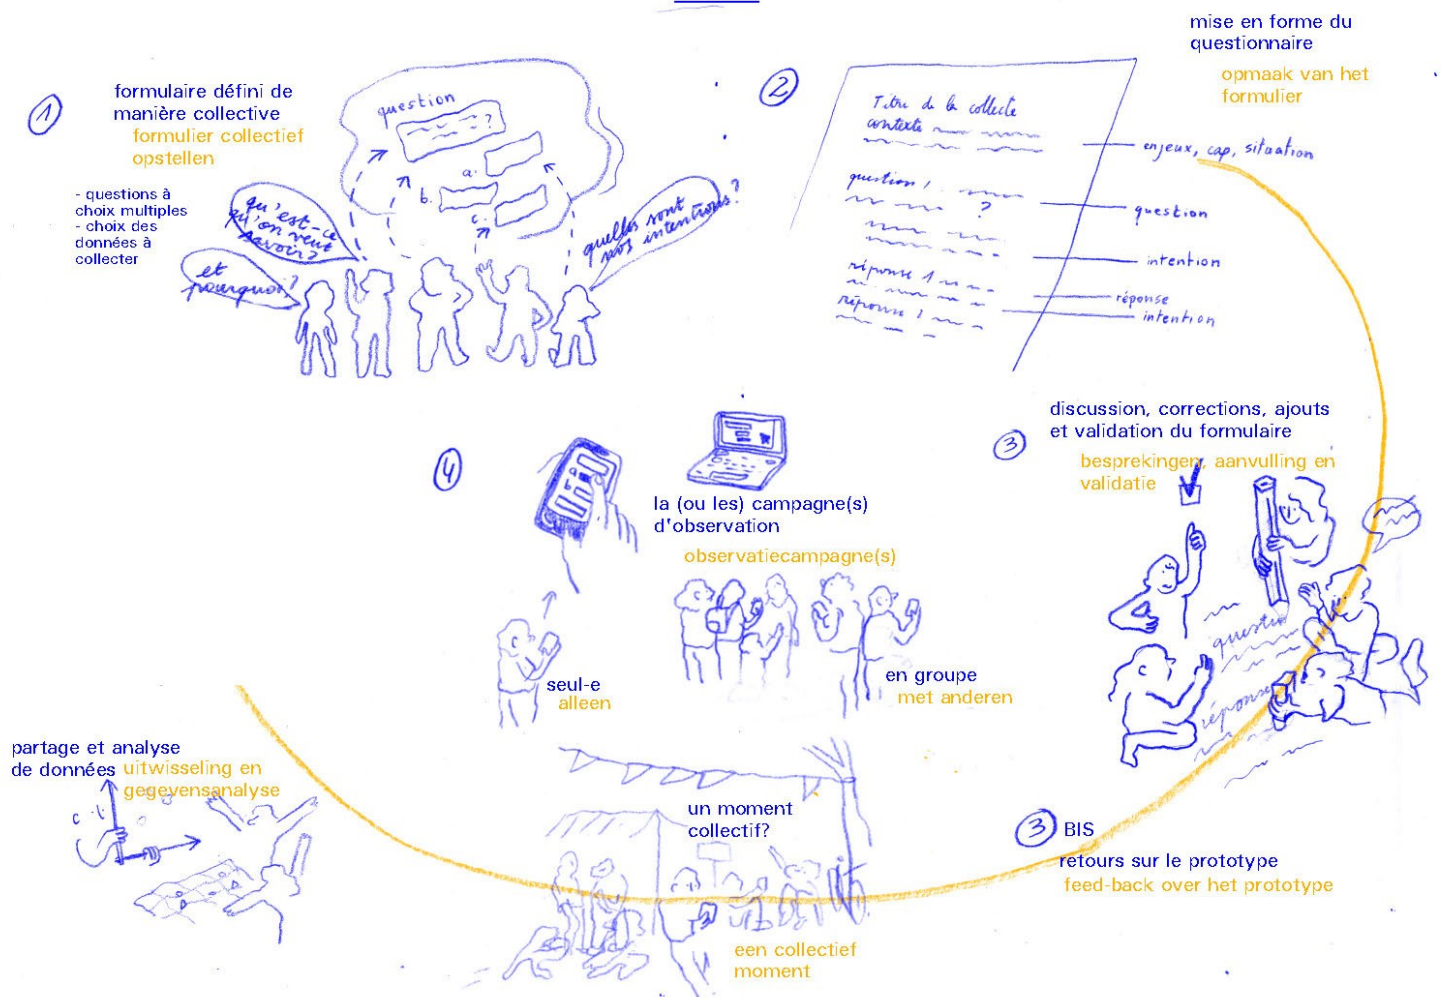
1

formulaire défini de manière collective
formulier collectief opstellen

- questions à choix multiples
- choix des données à collecter

question

a.

b.

c.

qu'est-ce qu'on veut savoir?

et pourquoi?

quelles sont nos intentions?

2

mise en forme du questionnaire
opmaak van het formulier

Titre de la collecte
contexte

question 1

réponse 1

réponse 1

enjeux, cap, situation

question

intention

réponse

intention

3

discussion, corrections, ajouts et validation du formulaire
besprekingen, aanvulling en validatie

question

réponse

4

la (ou les) campagne(s) d'observation
observatiecampagne(s)

seul-e
alleen

en groupe
met anderen

partage et analyse de données uitwisseling en gegevensanalyse

un moment collectif?

een collectief moment

3 BIS
retours sur le prototype
feed-back over het prototype